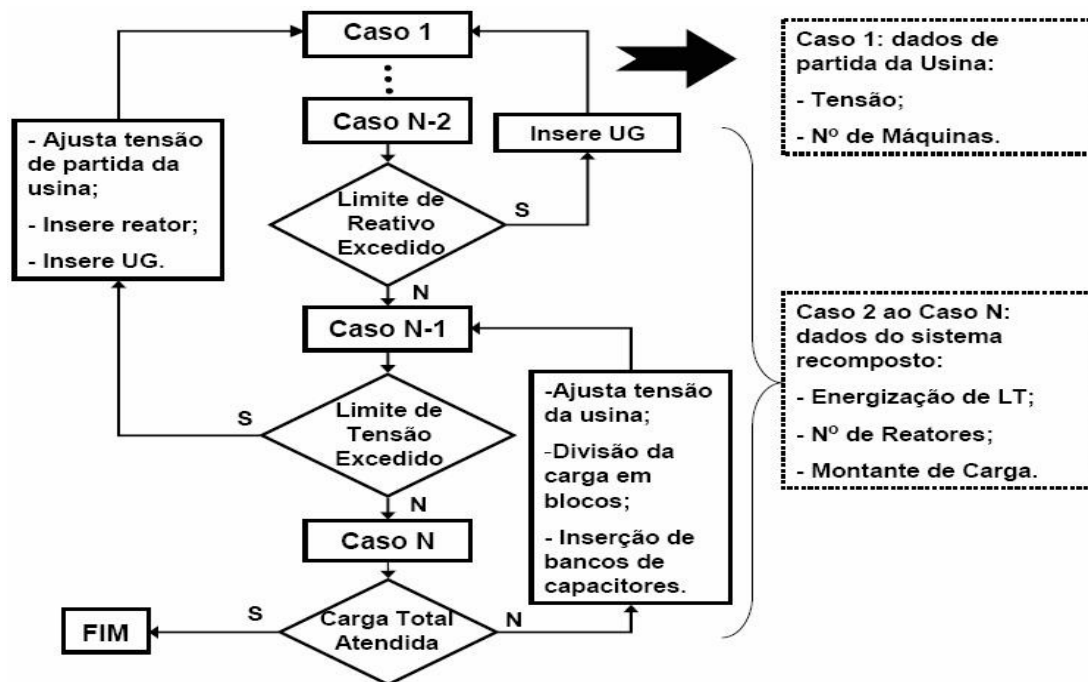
Caso 1

Caso N-2

Insere UG

Caso 1: dados de partida da Usina:

- Tensão;

- Nº de Máquinas.

- Ajusta tensão de partida da usina;

- Insere reator;

- Insere UG.

Limite de Reativo Excedido

S

N

Caso N-1

Caso 2 ao Caso N: dados do sistema recomposto:

- Energização de LT;

- Nº de Reatores;

- Montante de Carga.

-Ajusta tensão da usina;

-Divisão da carga em blocos;

- Inserção de bancos de capacitores.

S

Limite de Tensão Excedido

N

Caso N

S

FIM

Carga Total Atendida

N